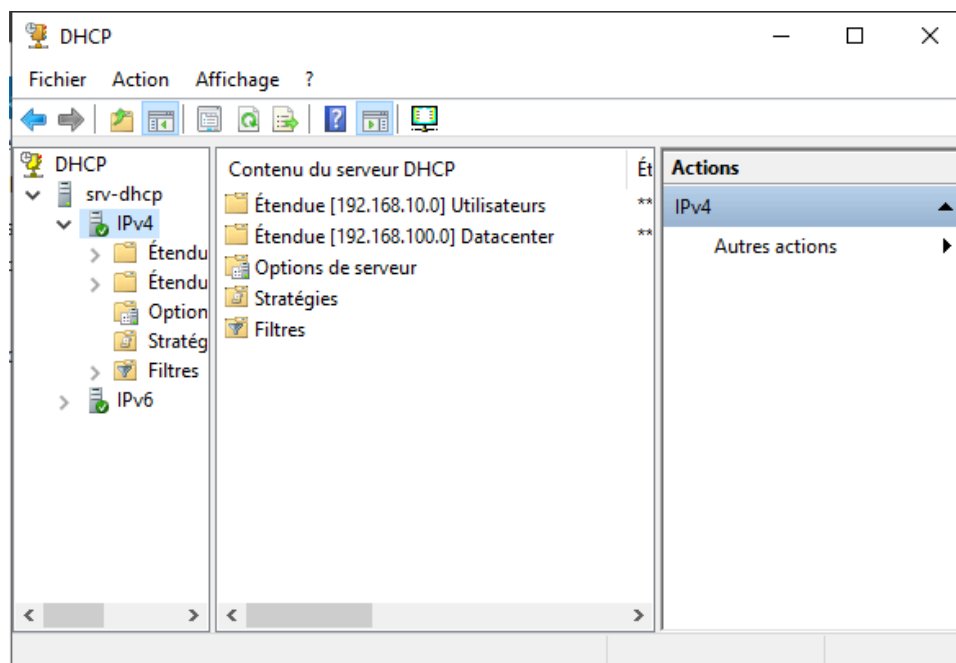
DHCP

Fichier Action Affichage ?

DHCP
srv-dhcp
IPv4
Étendu
Étendu
Option
Stratég
Filtres
IPv6

Contenu du serveur DHCP
Ét
Étendue [192.168.10.0] Utilisateurs
**
Étendue [192.168.100.0] Datacenter
**
Options de serveur
Stratégies
Filtres

Actions
IPv4
Autres actions